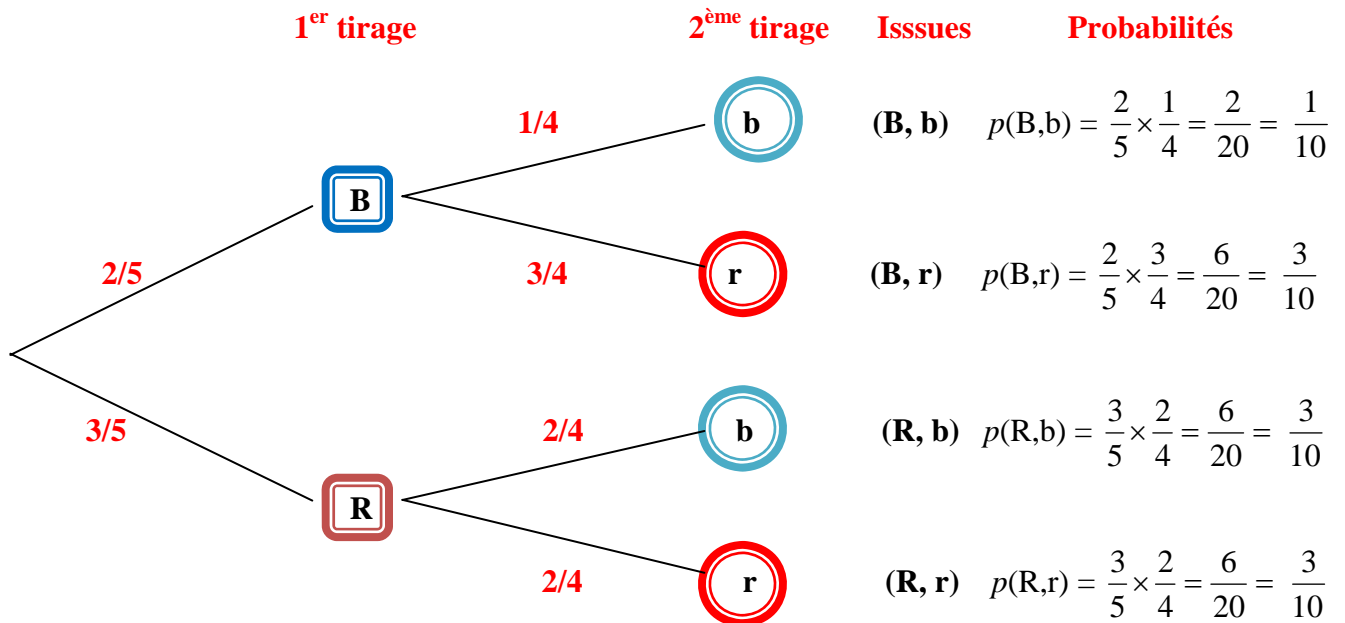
1$^{er}$ tirage

2$^{ème}$ tirage

Isssues

Probabilités

1/4

b

(B, b) $p(B,b) = \frac{2}{5} \times \frac{1}{4} = \frac{2}{20} = \frac{1}{10}$

B

2/5

3/4

r

(B, r) $p(B,r) = \frac{2}{5} \times \frac{3}{4} = \frac{6}{20} = \frac{3}{10}$

3/5

2/4

b

(R, b) $p(R,b) = \frac{3}{5} \times \frac{2}{4} = \frac{6}{20} = \frac{3}{10}$

R

2/4

r

(R, r) $p(R,r) = \frac{3}{5} \times \frac{2}{4} = \frac{6}{20} = \frac{3}{10}$